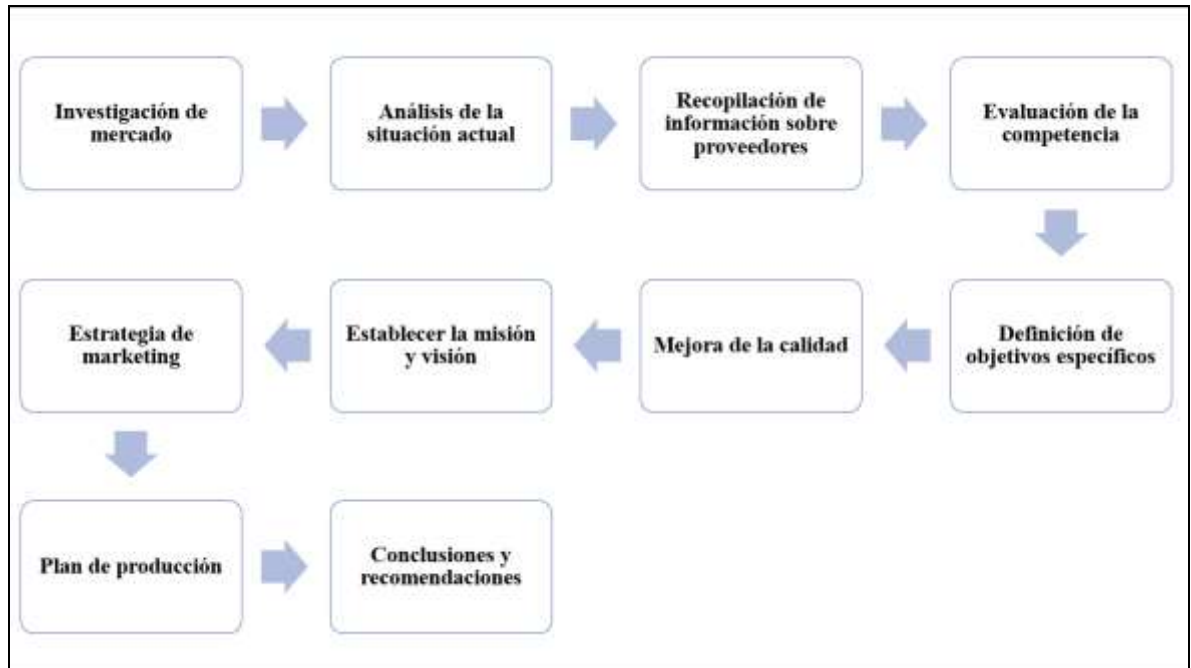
Investigación de mercado

Análisis de la situación actual

Recopilación de información sobre proveedores

Evaluación de la competencia

Definición de objetivos específicos

Mejora de la calidad

Establecer la misión y visión

Estrategia de marketing

Plan de producción

Conclusiones y recomendaciones